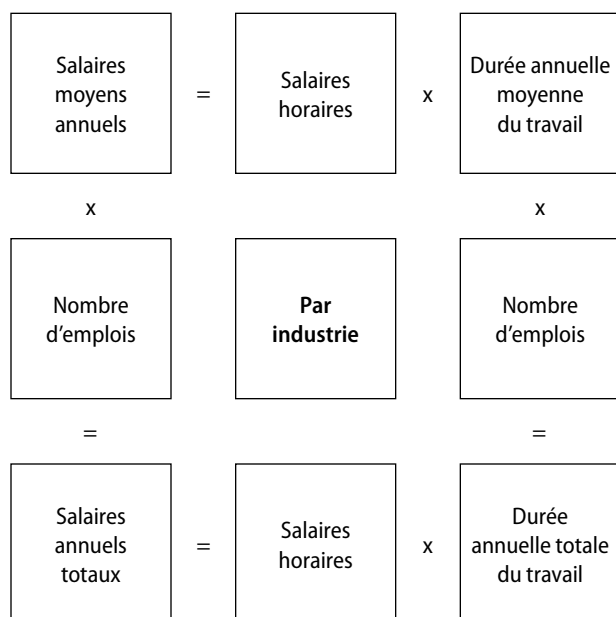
Salaires moyens annuels

=

Salaires horaires

x

Durée annuelle moyenne du travail

x

x

Nombre d'emplois

**Par industrie**

Nombre d'emplois

=

=

Salaires annuels totaux

=

Salaires horaires

x

Durée annuelle totale du travail